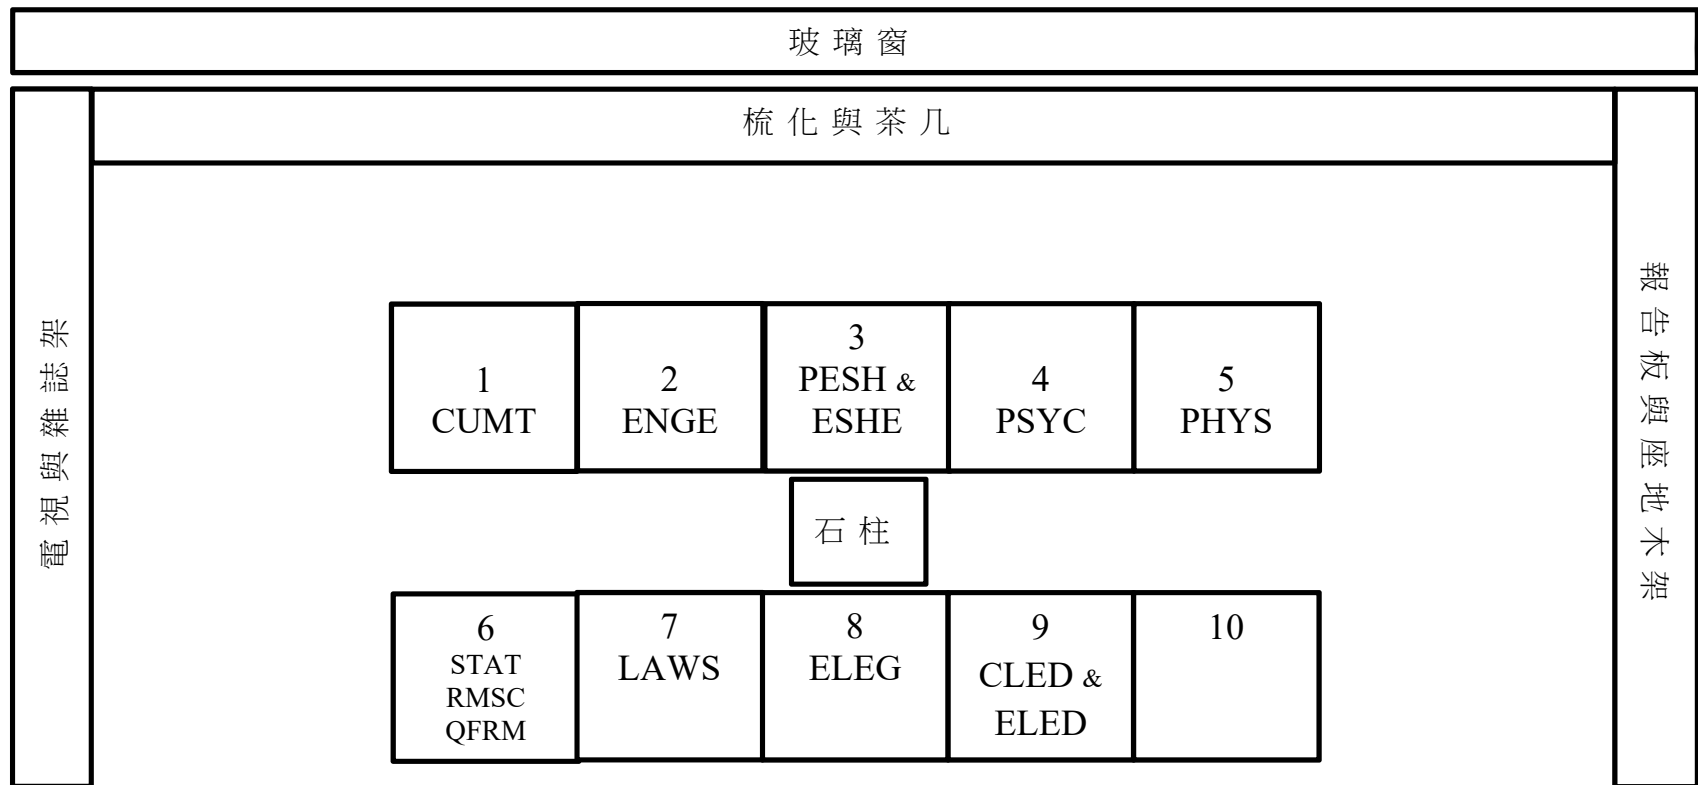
玻璃窗

梳化與茶几

電視與雜誌架

報告板與座地木架

| 1 CUMT | 2 ENGE | 3 PESH & ESHE | 4 PSYC | 5 PHYS |
|---|---|---|---|---|

石柱

| 6 STAT RMSC QFRM | 7 LAWS | 8 ELEG | 9 CLED & ELED | 10 |
|---|---|---|---|---|